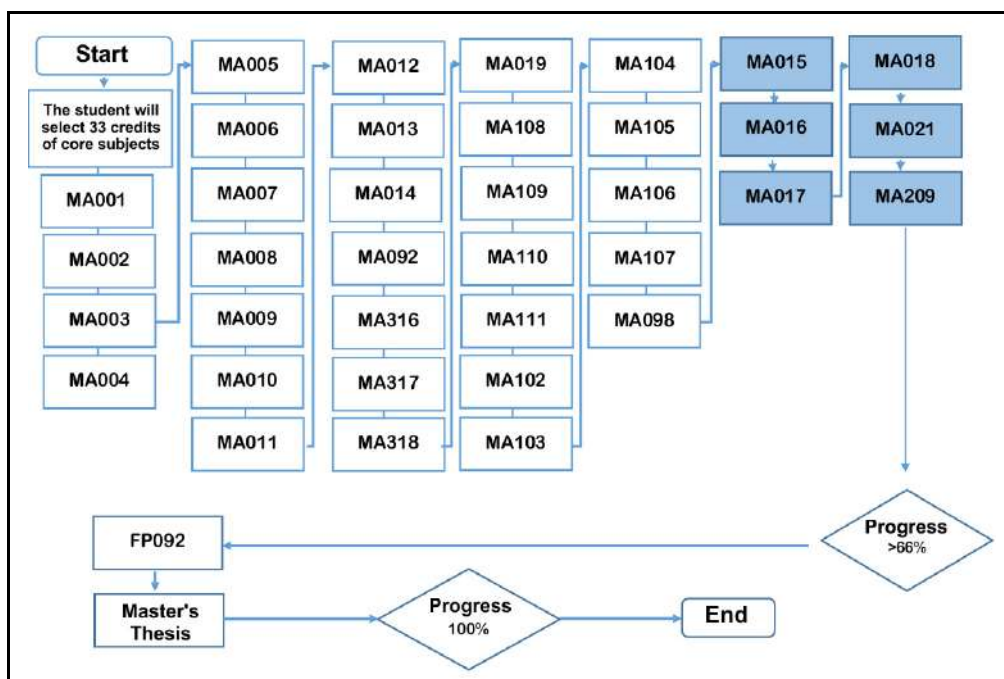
Start

The student will select 33 credits of core subjects

MA001

MA002

MA003

MA004

MA005

MA006

MA007

MA008

MA009

MA010

MA011

MA012

MA013

MA014

MA092

MA316

MA317

MA318

MA019

MA108

MA109

MA110

MA111

MA102

MA103

MA104

MA105

MA106

MA107

MA098

MA015

MA016

MA017

MA018

MA021

MA209

Progress >66%

FP092

Master's Thesis

Progress 100%

End